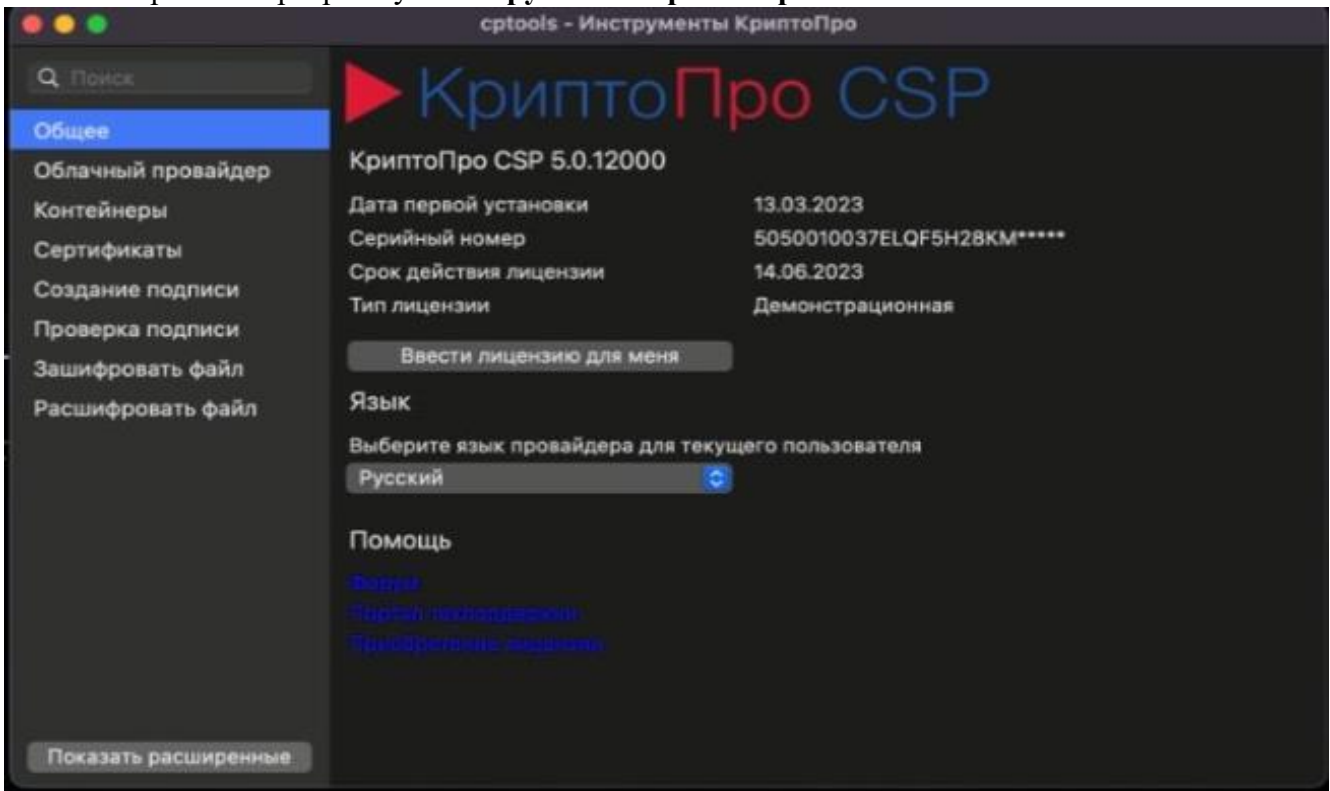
cptools - Инструменты КриптоПро

Поиск
Общее
Облачный провайдер
Контейнеры
Сертификаты
Создание подписи
Проверка подписи
Зашифровать файл
Расшифровать файл

Показать расширенные

КриптоПро CSP

КриптоПро CSP 5.0.12000

Дата первой установки 13.03.2023
Серийный номер 5050010037ELQF5H28KM*****
Срок действия лицензии 14.06.2023
Тип лицензии Демонстрационная

Ввести лицензию для меня

Язык

Выберите язык провайдера для текущего пользователя

Русский

Помощь

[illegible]
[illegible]
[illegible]